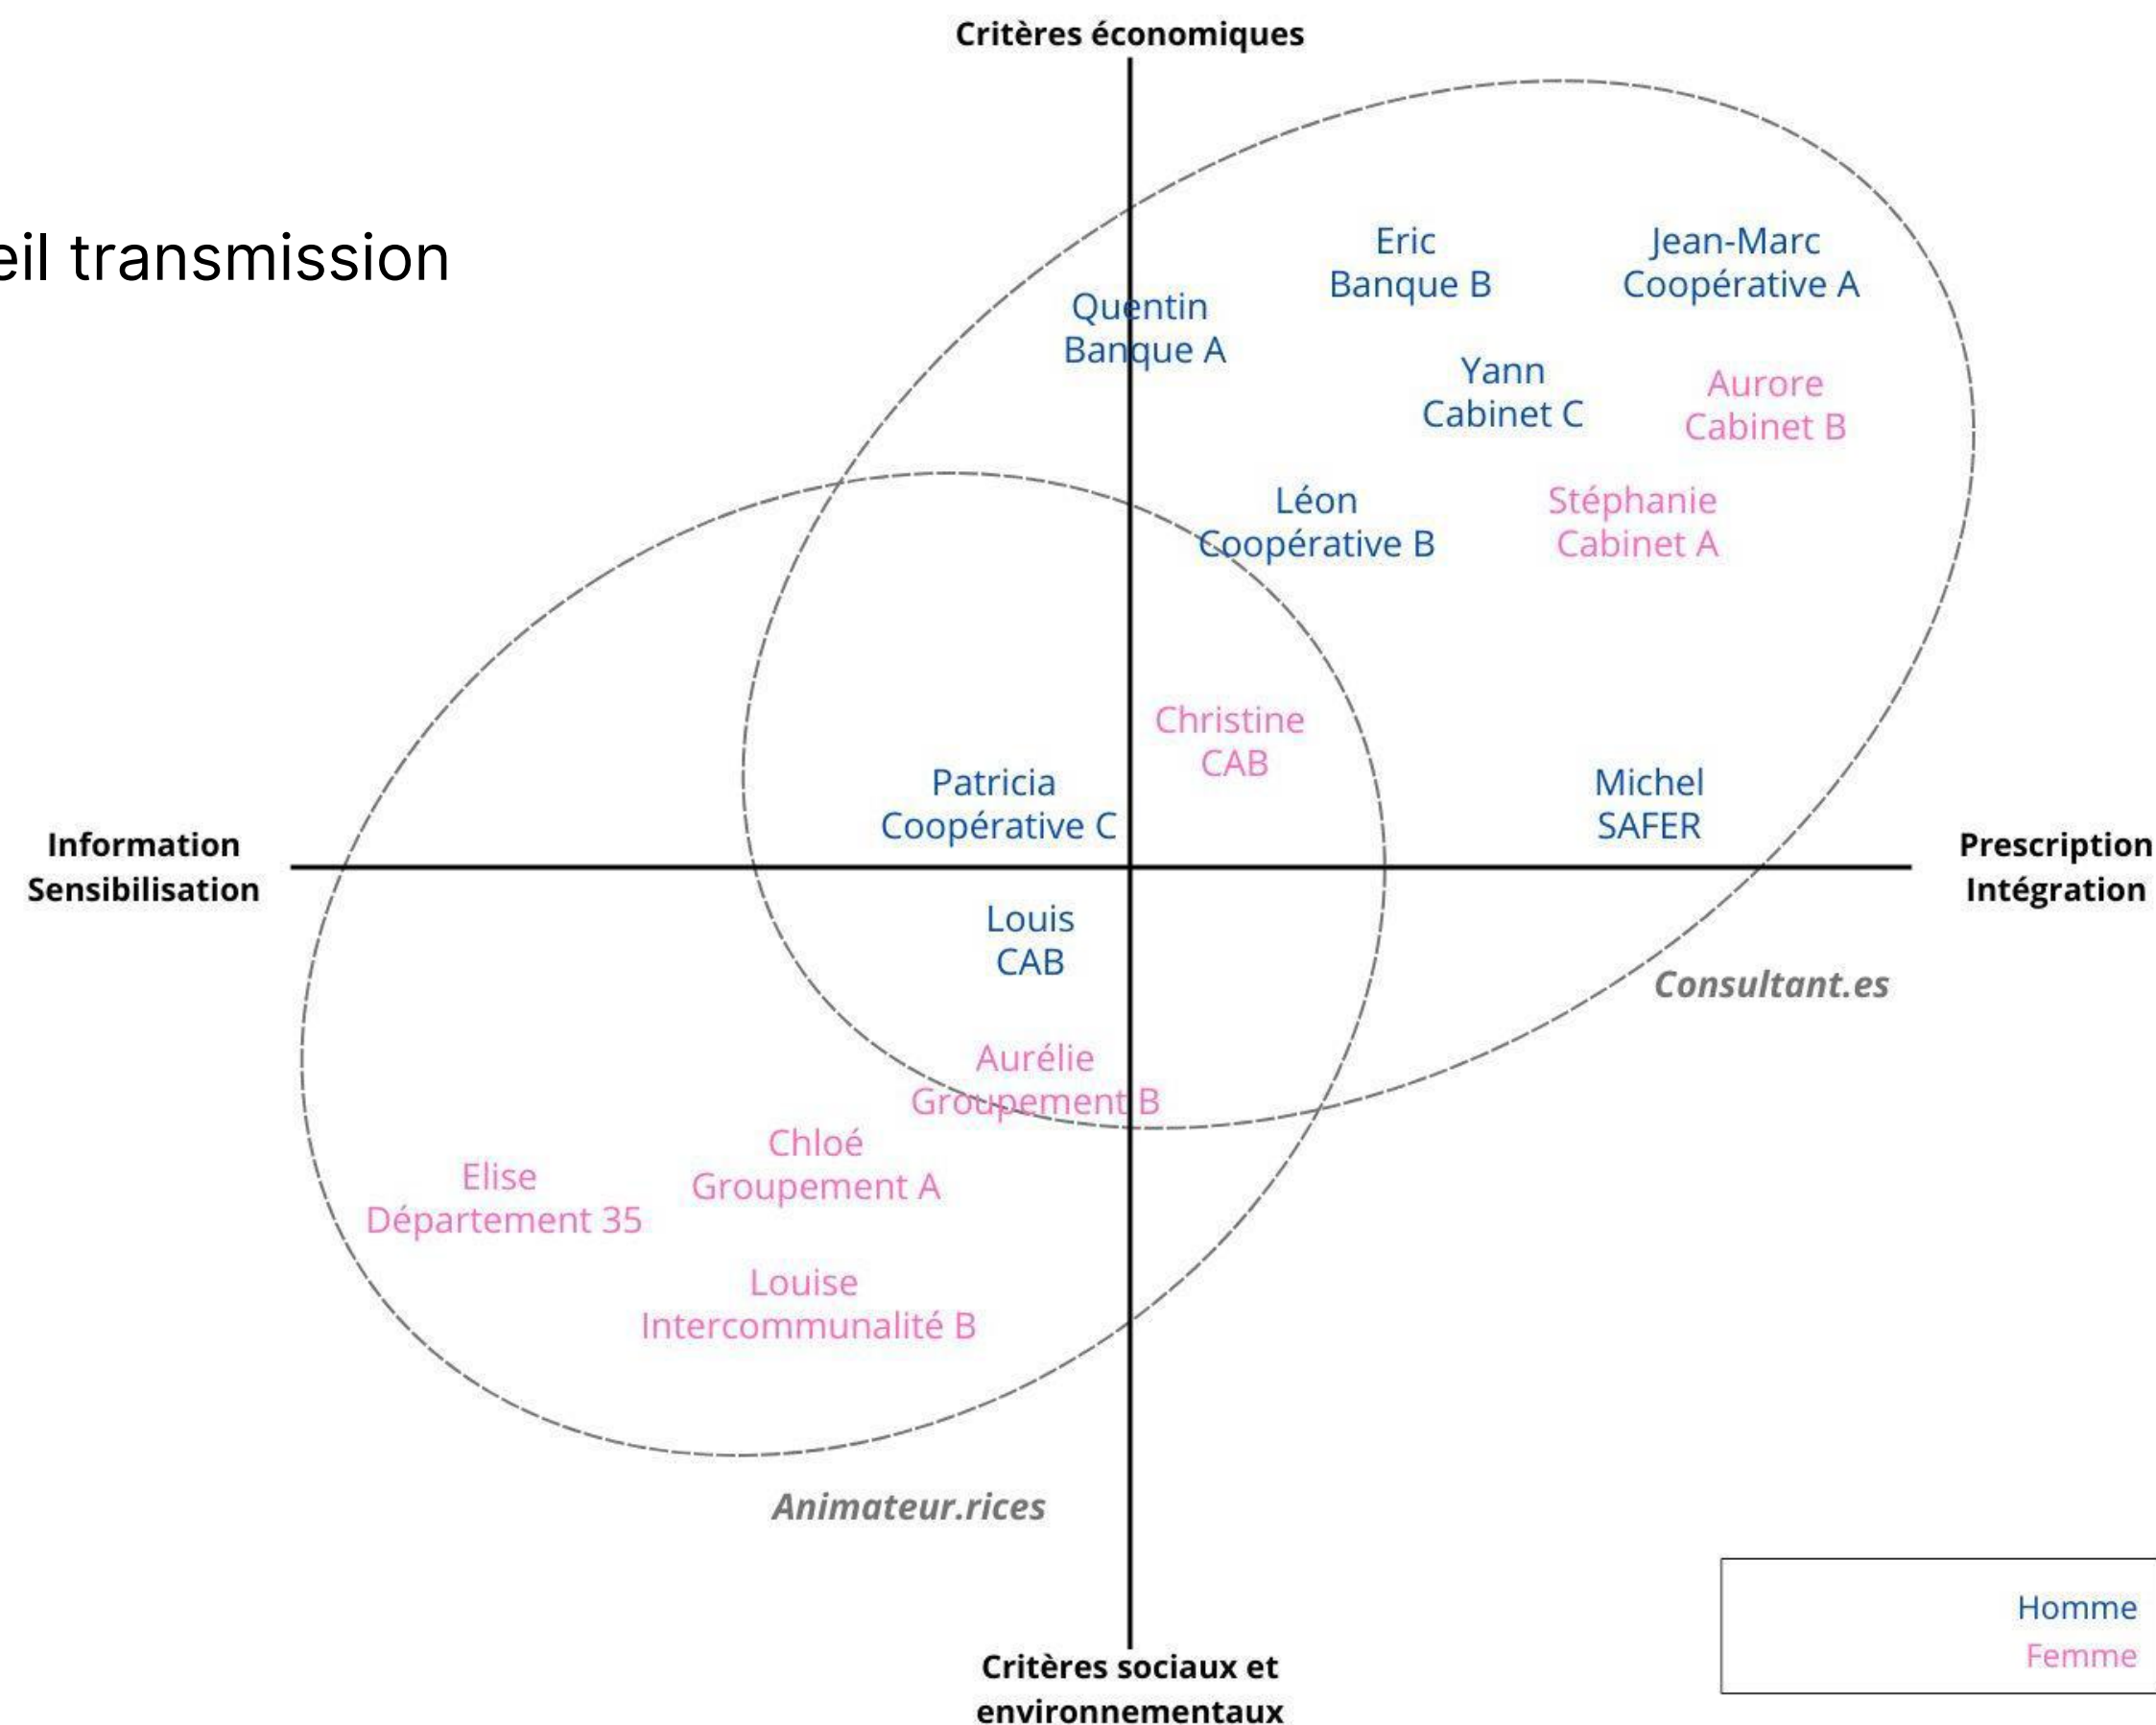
Critères économiques

eil transmission

Quentin
Banque A

Eric
Banque B

Jean-Marc
Coopérative A

Yann
Cabinet C

Aurore
Cabinet B

Léon
Coopérative B

Stéphanie
Cabinet A

Christine
CAB

Patricia
Coopérative C

Michel
SAFER

Information
Sensibilisation

Prescription
Intégration

Louis
CAB

Consultant.es

Aurélie
Groupement B

Chloé
Groupement A

Elise
Département 35

Louise
Intercommunalité B

Animateur.rices

Homme
Femme

Critères sociaux et environnementaux